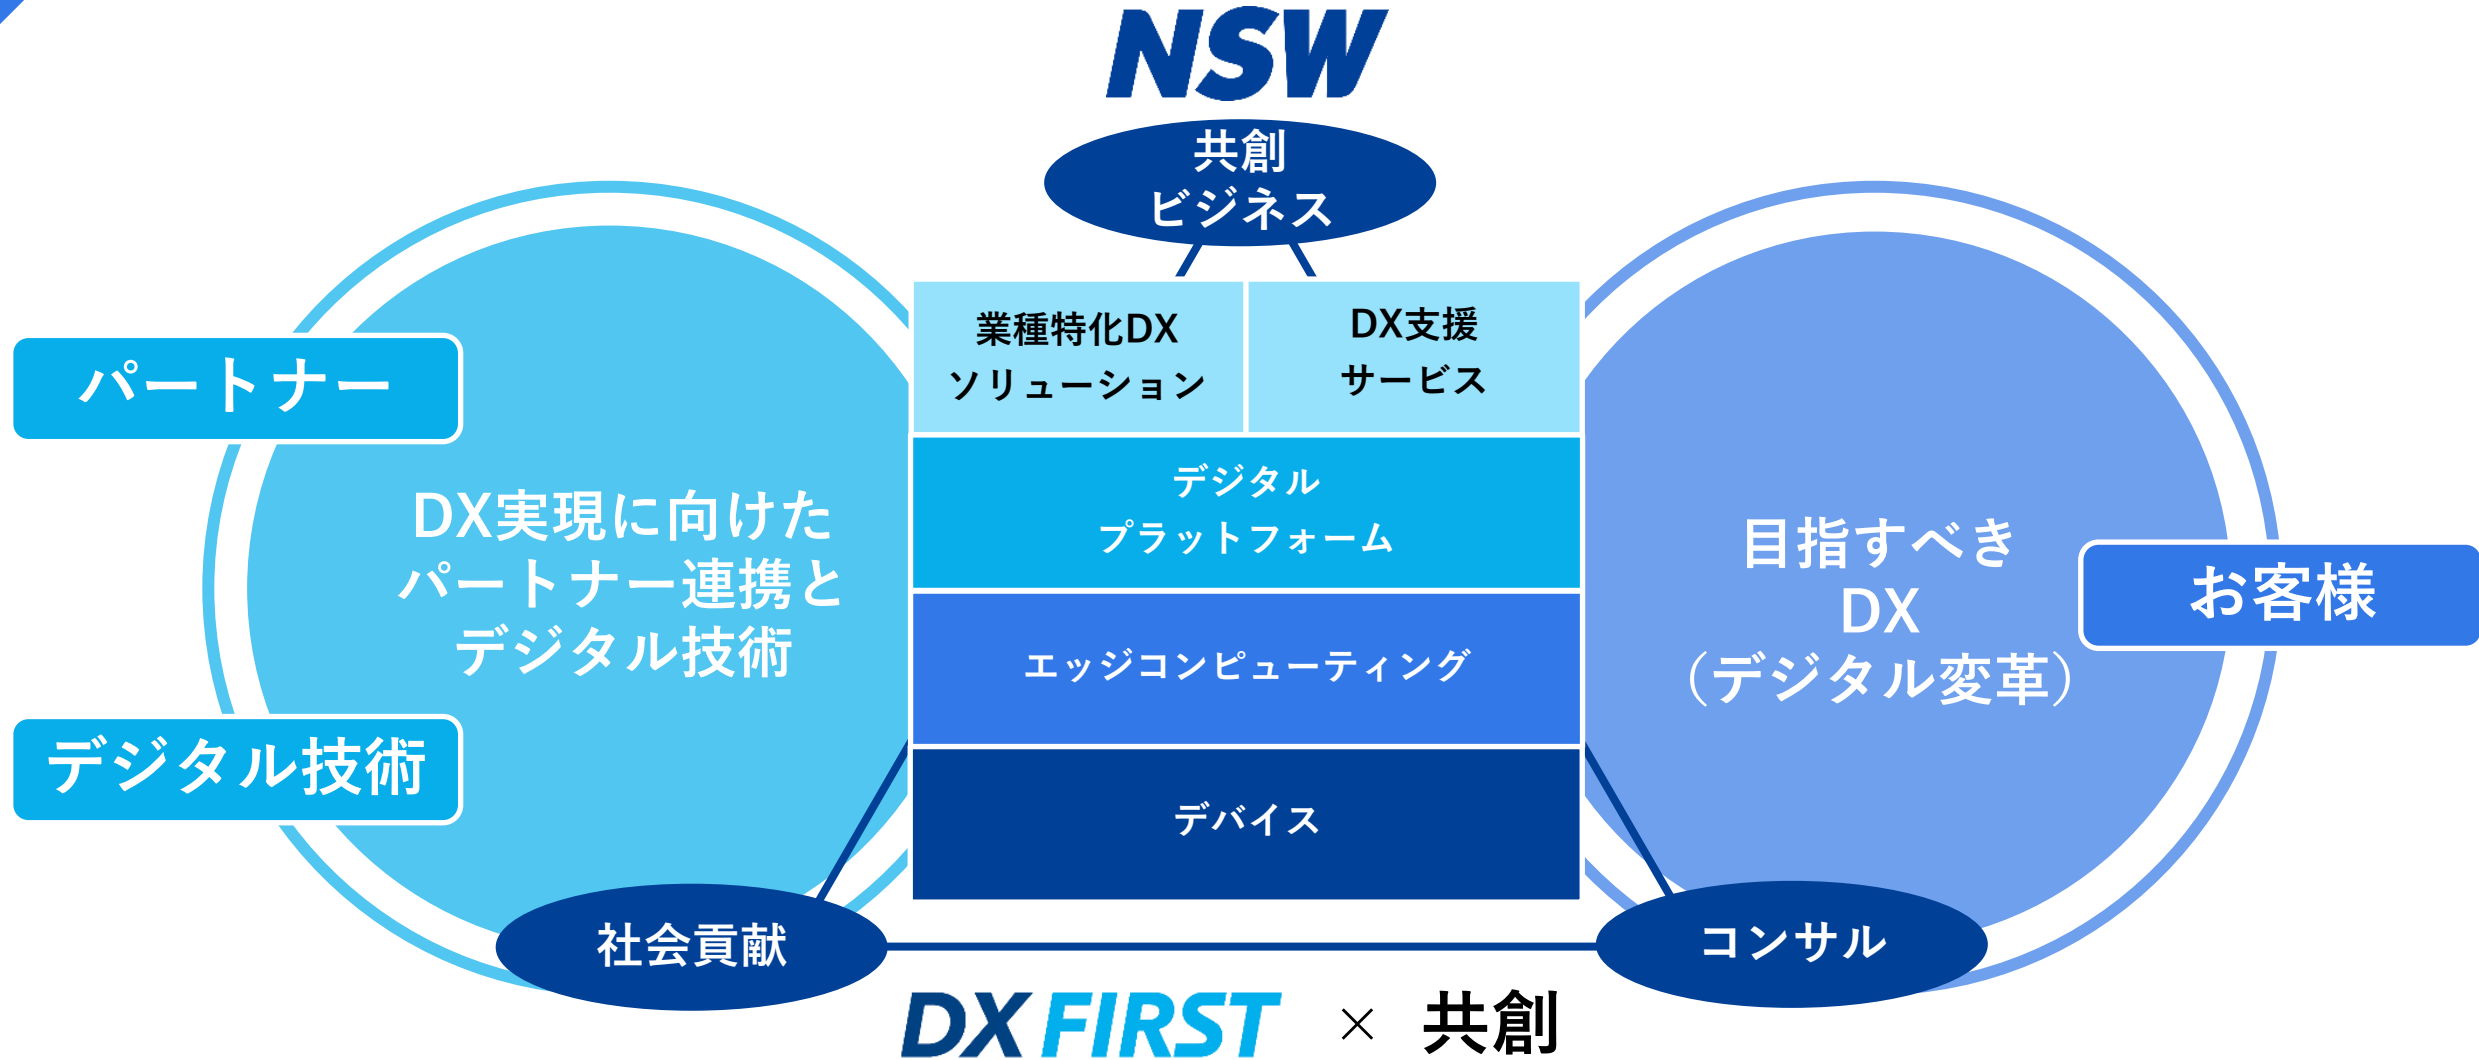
NSW

共創
ビジネス

パートナー

DX実現に向けた
パートナー連携と
デジタル技術

デジタル技術

業種特化DX
ソリューション

DX支援
サービス

デジタル
プラットフォーム

エッジコンピューティング

デバイス

目指すべき
DX
(デジタル変革)

お客様

社会貢献

コンサル

DX FIRST × 共創